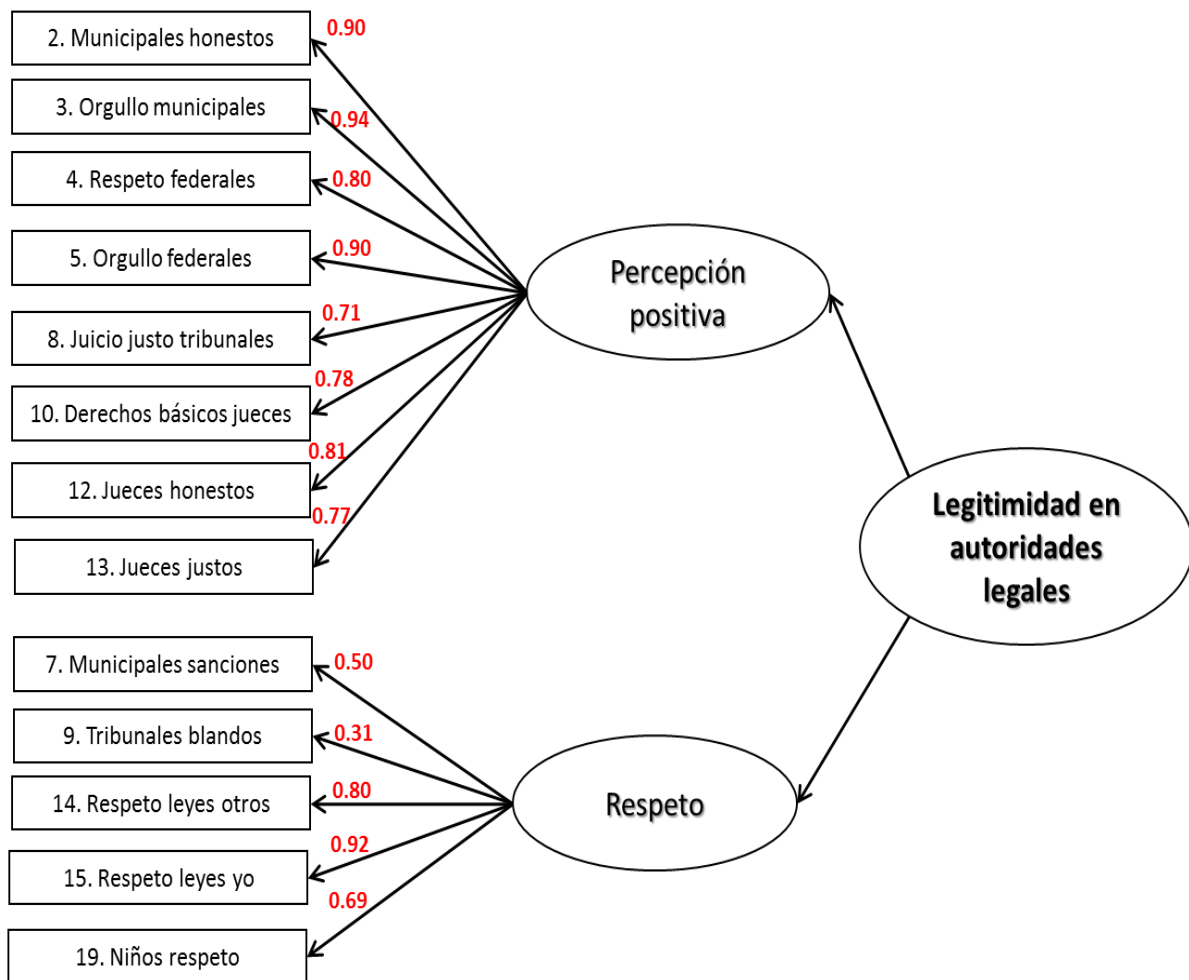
2. Municipales honestos
0.90
3. Orgullo municipales
0.94
4. Respeto federales
0.80
5. Orgullo federales
0.90
8. Juicio justo tribunales
0.71
10. Derechos básicos jueces
0.78
12. Jueces honestos
0.81
13. Jueces justos
0.77

Percepción positiva

Legitimidad en autoridades legales

7. Municipales sanciones
0.50
9. Tribunales blandos
0.31
14. Respeto leyes otros
0.80
15. Respeto leyes yo
0.92
19. Niños respeto
0.69

Respeto